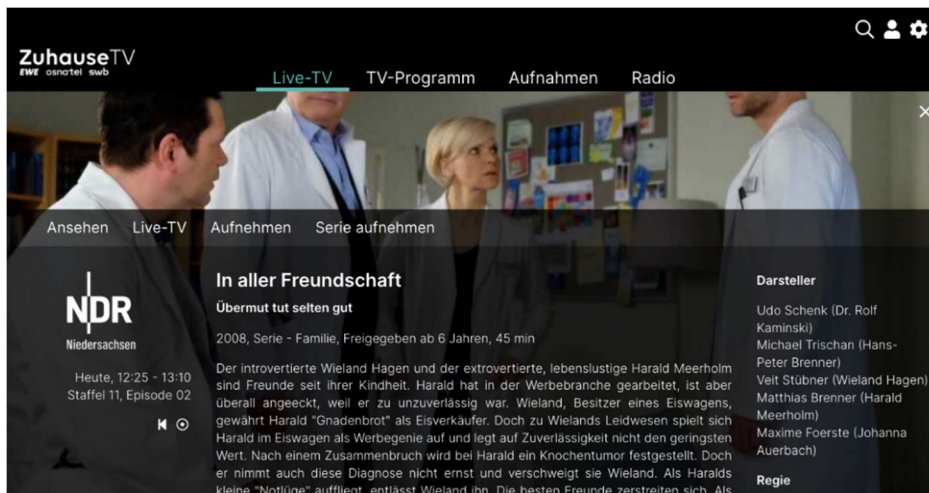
ZuhauseTV
EWE osnatel swb

Live-TV TV-Programm Aufnahmen Radio

Ansehen Live-TV Aufnehmen Serie aufnehmen

NDR
Niedersachsen

Heute, 12:25 - 13:10
Staffel 11, Episode 02

In aller Freundschaft

Übermut tut selten gut

2008, Serie - Familie, Freigegeben ab 6 Jahren, 45 min

Der introvertierte Wieland Hagen und der extrovertierte, lebenslustige Harald Meerholm sind Freunde seit ihrer Kindheit. Harald hat in der Werbebranche gearbeitet, ist aber überall angeeckt, weil er zu unzuverlässig war. Wieland, Besitzer eines Eiswagens, gewährt Harald "Gnadenbrot" als Eisverkäufer. Doch zu Wielands Leidwesen spielt sich Harald im Eiswagen als Werbegenie auf und legt auf Zuverlässigkeit nicht den geringsten Wert. Nach einem Zusammenbruch wird bei Harald ein Knochentumor festgestellt. Doch er nimmt auch diese Diagnose nicht ernst und verschweigt sie Wieland. Als Haralds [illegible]

Darsteller

Udo Schenk (Dr. Rolf Kaminski)
Michael Trischan (Hans-Peter Brenner)
Veit Stübner (Wieland Hagen)
Matthias Brenner (Harald Meerholm)
Maxime Foerste (Johanna Auerbach)

Regie